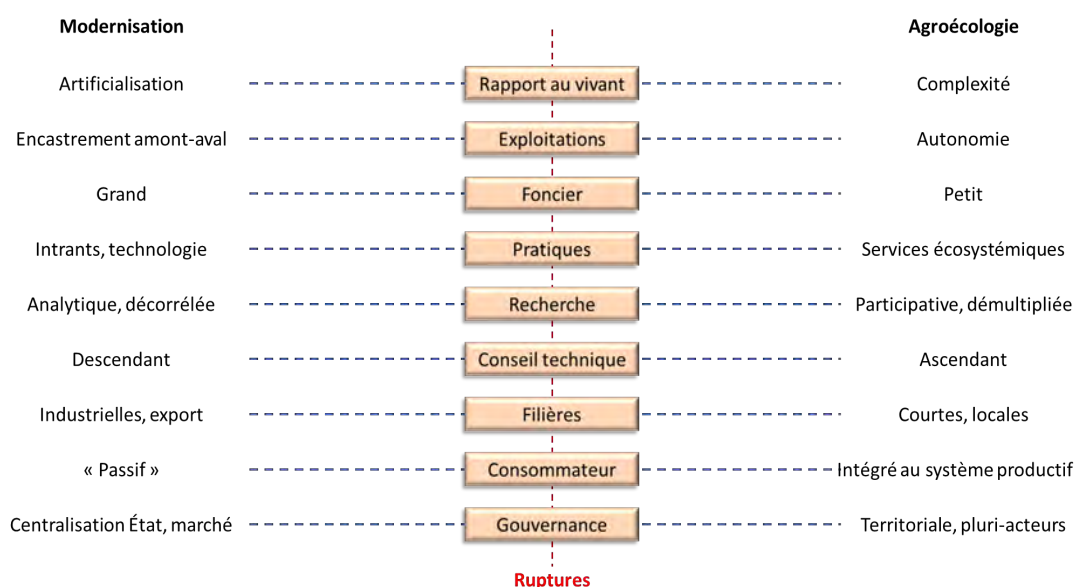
| Modernisation | | Agroécologie |
|---|---|---|
| Artificialisation | Rapport au vivant | Complexité |
| Encastrement amont-aval | Exploitations | Autonomie |
| Grand | Foncier | Petit |
| Intrants, technologie | Pratiques | Services écosystémiques |
| Analytique, décorrélée | Recherche | Participative, démultipliée |
| Descendant | Conseil technique | Ascendant |
| Industrielles, export | Filières | Courtes, locales |
| « Passif » | Consommateur | Intégré au système productif |
| Centralisation État, marché | Gouvernance | Territoriale, pluri-acteurs |

Ruptures